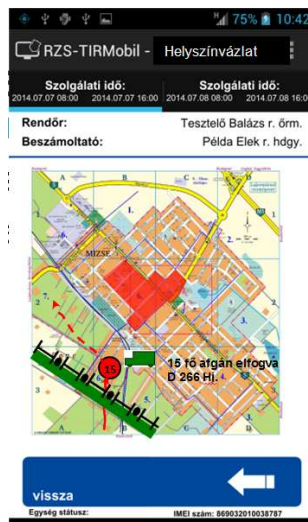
75% 10:42

RZS-TIRMobil - Helyszínvázlat

Szolgálati idő:
2014.07.07 08:00 2014.07.07 16:00

Szolgálati idő:
2014.07.08 08:00 2014.07.08 16:00

Rendőr: Tesztelő Balázs r. őrm.

Beszámoltató: Példa Elek r. hdgy.

MIZSE

15

15 fő afgán elfogva
D 266 Hj.

vissza

Egység státusz:

IMEI szám: 869032010038787